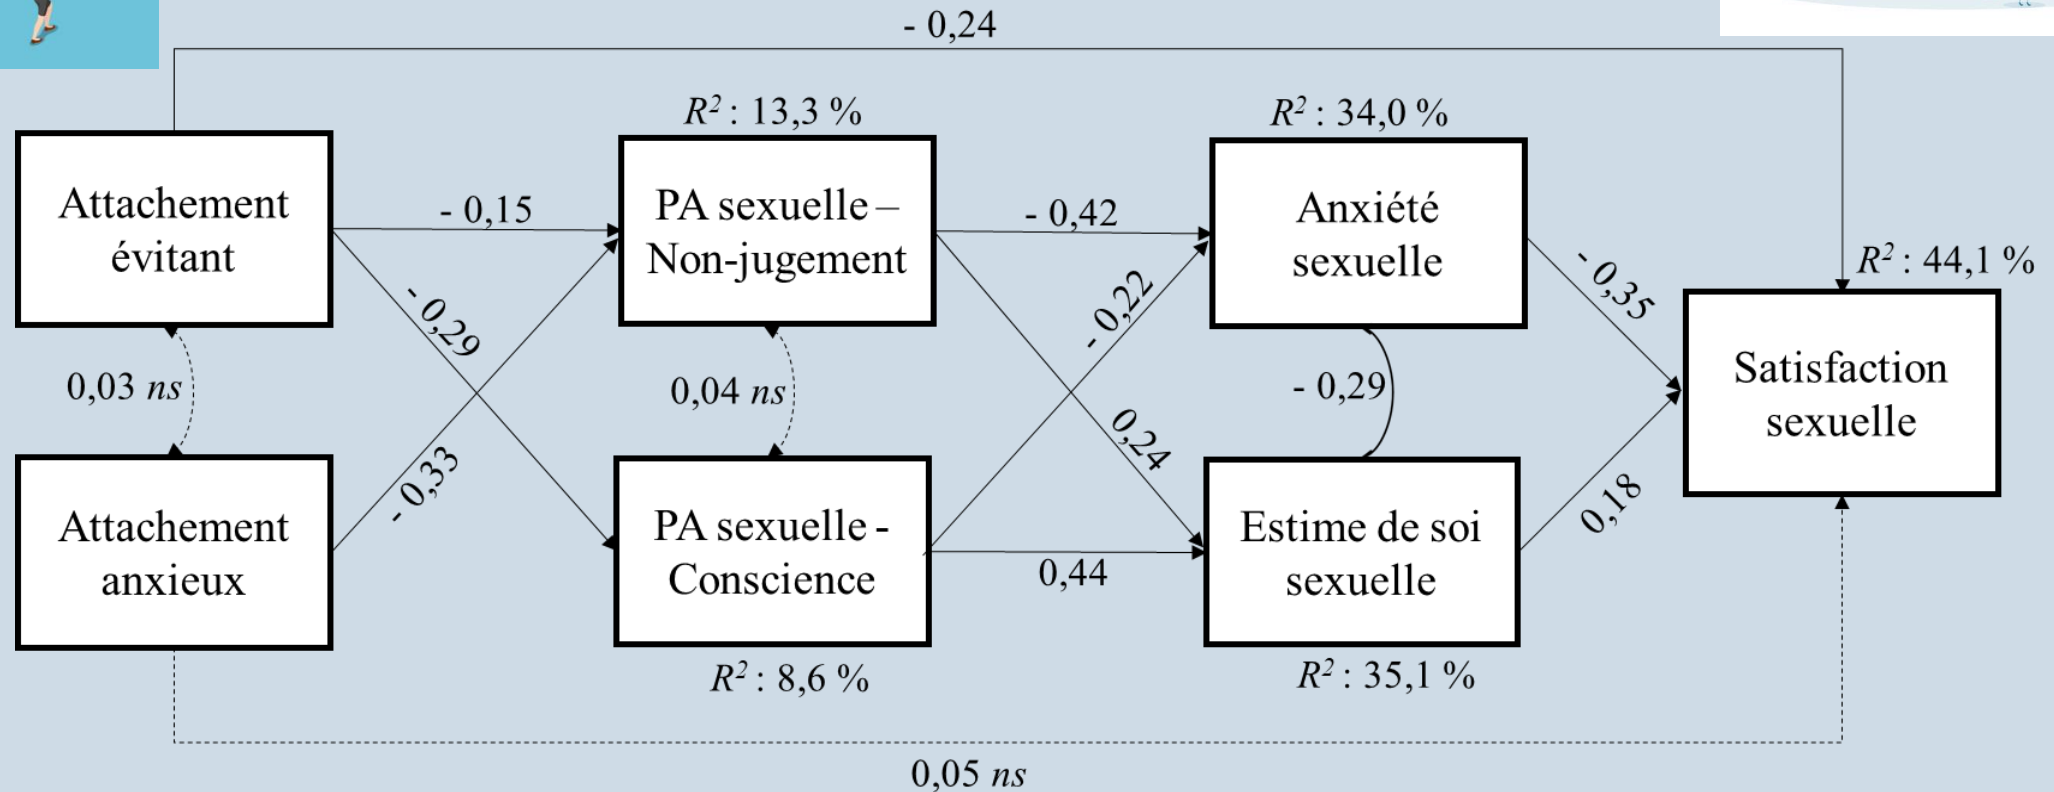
- 0,24

$R^2$ : 13,3 %

$R^2$ : 34,0 %

Attachement évitant

- 0,15

PA sexuelle – Non-jugement

- 0,42

Anxiété sexuelle

$R^2$ : 44,1 %

- 0,29

- 0,22

- 0,35

0,03 *ns*

0,04 *ns*

- 0,29

Satisfaction sexuelle

0,24

- 0,33

0,18

Attachement anxieux

PA sexuelle - Conscience

0,44

Estime de soi sexuelle

$R^2$ : 8,6 %

$R^2$ : 35,1 %

0,05 *ns*